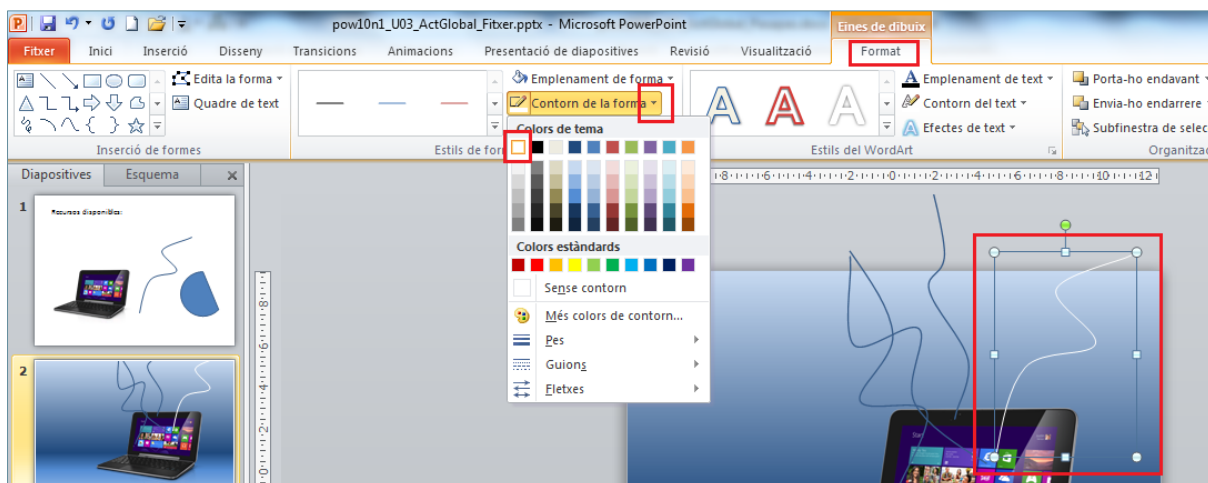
pow10n1_U03_ActGlobal_Fitxer.pptx - Microsoft PowerPoint

Eines de dibuix

Fitxer Inici Inserció Disseny Transicions Animacions Presentació de diapositives Revisió Visualització Format

Edita la forma
Quadre de text
Inserció de formes

Emplenament de forma
Contorn de la forma
Estils de for

Colors de tema

Colors estàndards

Sense contorn

Més colors de contorn...

Pes

Guions

Fletxes

Emplenament de text
Contorn del text
Efectes de text
Estils del WordArt

Porta-ho endavant
Envia-ho endarrere
Subfinestra de selec
Organitzac

Diapositives Esquema

1

Recursos disponibles:

2